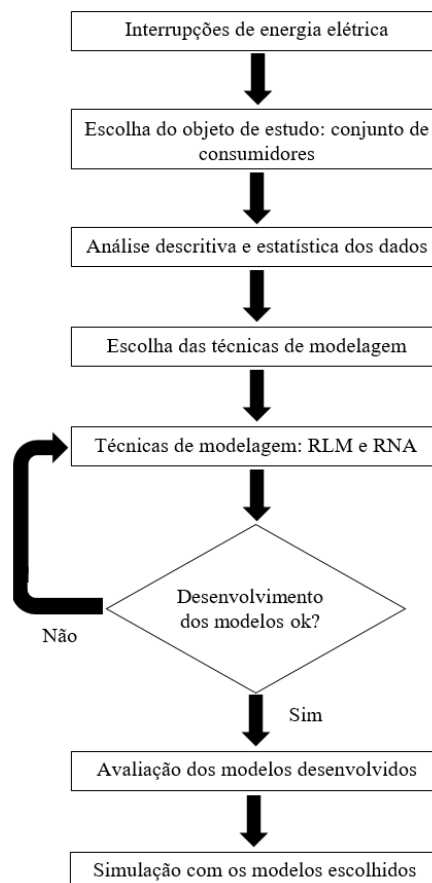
Interrupções de energia elétrica

Escolha do objeto de estudo: conjunto de consumidores

Análise descritiva e estatística dos dados

Escolha das técnicas de modelagem

Técnicas de modelagem: RLM e RNA

Desenvolvimento dos modelos ok?

Não

Sim

Avaliação dos modelos desenvolvidos

Simulação com os modelos escolhidos